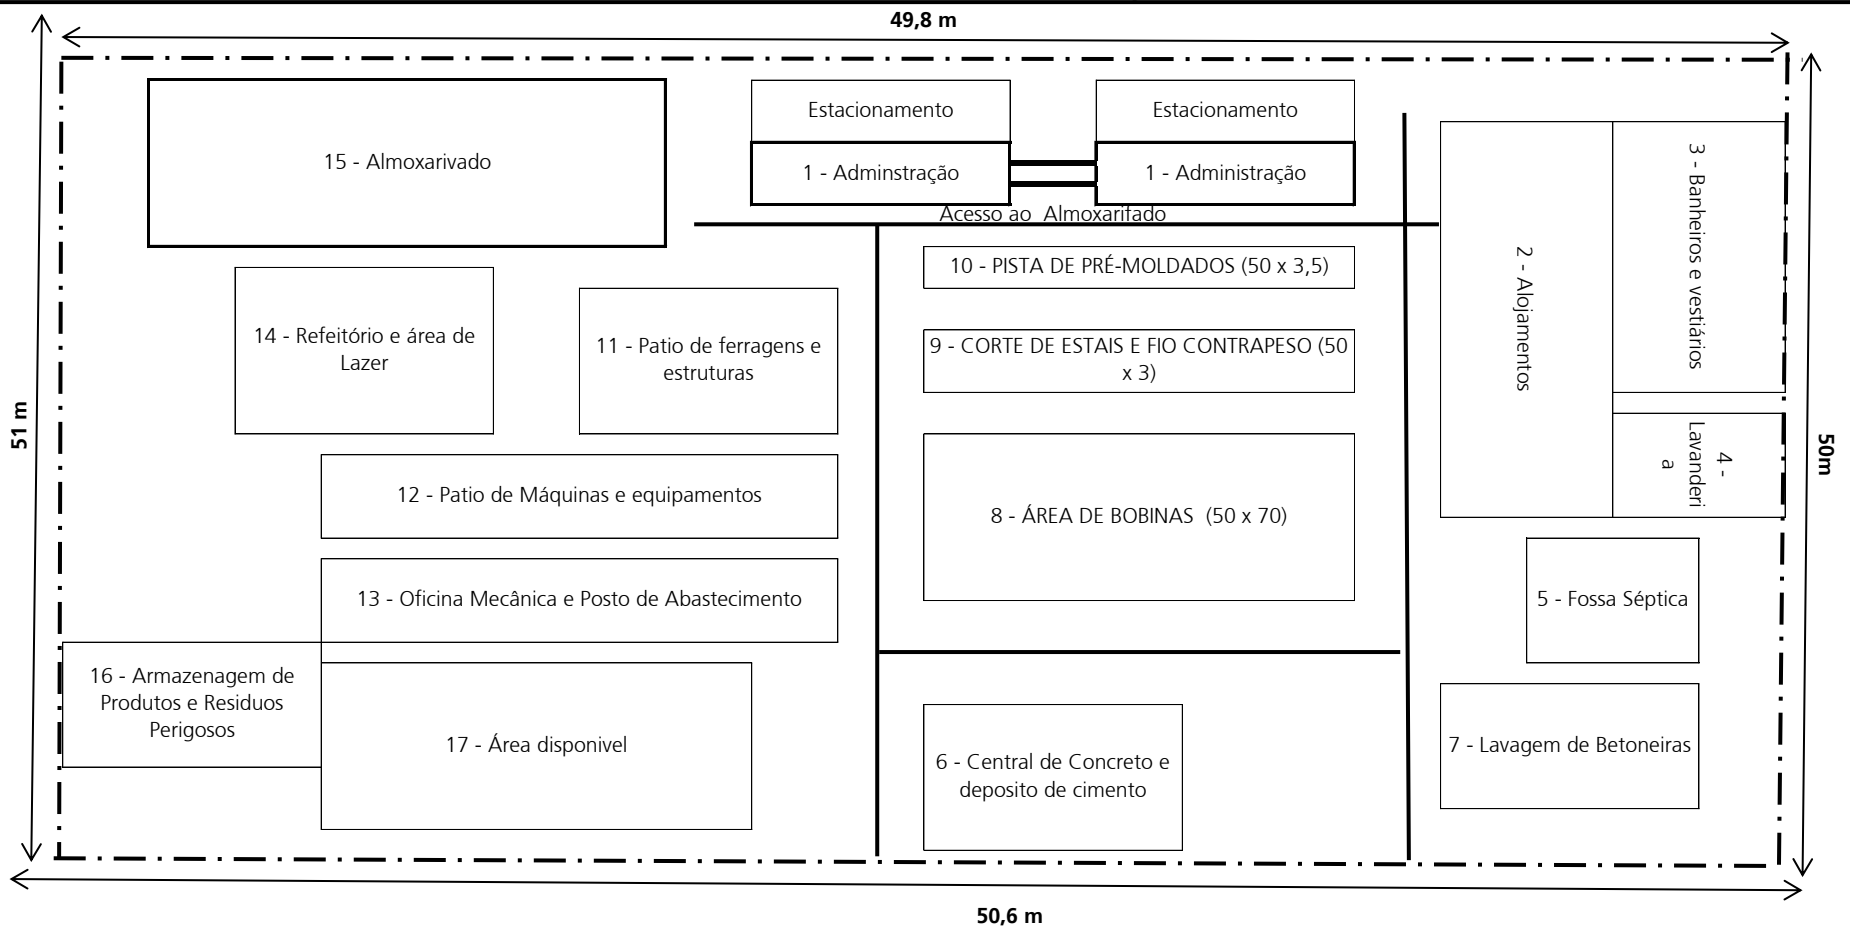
49,8 m

51 m

50m

Estacionamento

Estacionamento

15 - Almoxarivado

1 - Adminstração

1 - Administração

Acesso ao Almoxarifado

3 - Banheiros e vestiários

2 - Alojamentos

10 - PISTA DE PRÉ-MOLDADOS (50 x 3,5)

14 - Refeitório e área de Lazer

11 - Patio de ferragens e estruturas

9 - CORTE DE ESTAIS E FIO CONTRAPESO (50 x 3)

4 - Lavanderia

12 - Patio de Máquinas e equipamentos

8 - ÁREA DE BOBINAS (50 x 70)

5 - Fossa Séptica

13 - Oficina Mecânica e Posto de Abastecimento

16 - Armazenagem de Produtos e Residuos Perigosos

17 - Área disponivel

7 - Lavagem de Betoneiras

6 - Central de Concreto e deposito de cimento

50,6 m